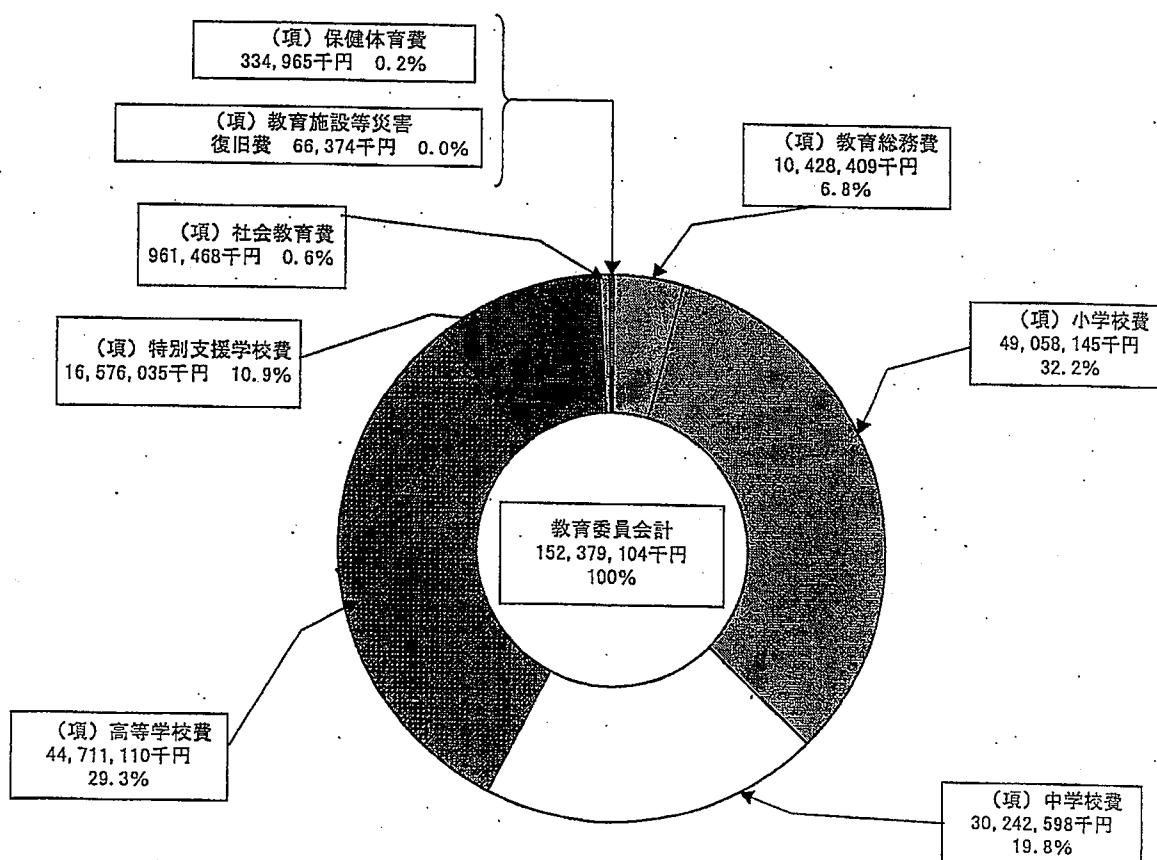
（項）保健体育費
334,965千円　0.2%

（項）教育施設等災害復旧費　66,374千円　0.0%

（項）教育総務費
10,428,409千円
6.8%

（項）社会教育費
961,468千円　0.6%

（項）小学校費
49,058,145千円
32.2%

（項）特別支援学校費
16,576,035千円　10.9%

教育委員会計
152,379,104千円
100%

（項）高等学校費
44,711,110千円
29.3%

（項）中学校費
30,242,598千円
19.8%